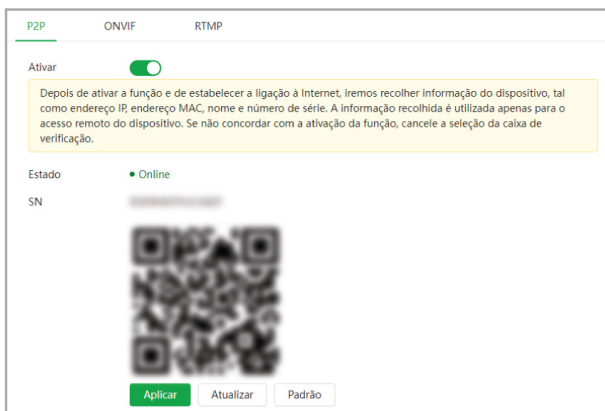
P2P ONVIF RTMP

Ativar

Depois de ativar a função e de estabelecer a ligação à Internet, iremos recolher informação do dispositivo, tal como endereço IP, endereço MAC, nome e número de série. A informação recolhida é utilizada apenas para o acesso remoto do dispositivo. Se não concordar com a ativação da função, cancele a seleção da caixa de verificação.

Estado ● Online

SN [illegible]

Aplicar Atualizar Padrão